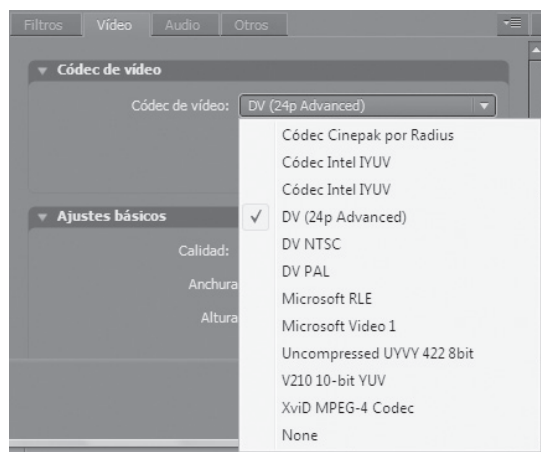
Filtros Vídeo Audio Otros

▼ Códec de vídeo

Códec de vídeo: DV (24p Advanced)

▼ Ajustes básicos

Calidad:

Anchura

Altura

Códec Cinepak por Radius
Códec Intel IYUV
Códec Intel IYUV
✓ DV (24p Advanced)
DV NTSC
DV PAL
Microsoft RLE
Microsoft Video 1
Uncompressed UYVY 422 8bit
V210 10-bit YUV
XviD MPEG-4 Codec
None